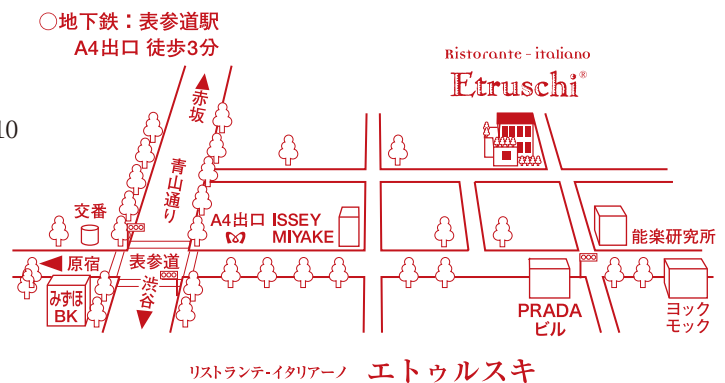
○地下鉄：表参道駅
A4出口 徒歩3分

Ristorante - italiano
Etruschi®

10

赤坂

青山通り

交番

A4出口 ISSEY MIYAKE

能楽研究所

原宿

表参道

渋谷

みずほ BK

PRADA ビル

ヨック モック

リストランテ・イタリアーノ エトゥルスキ